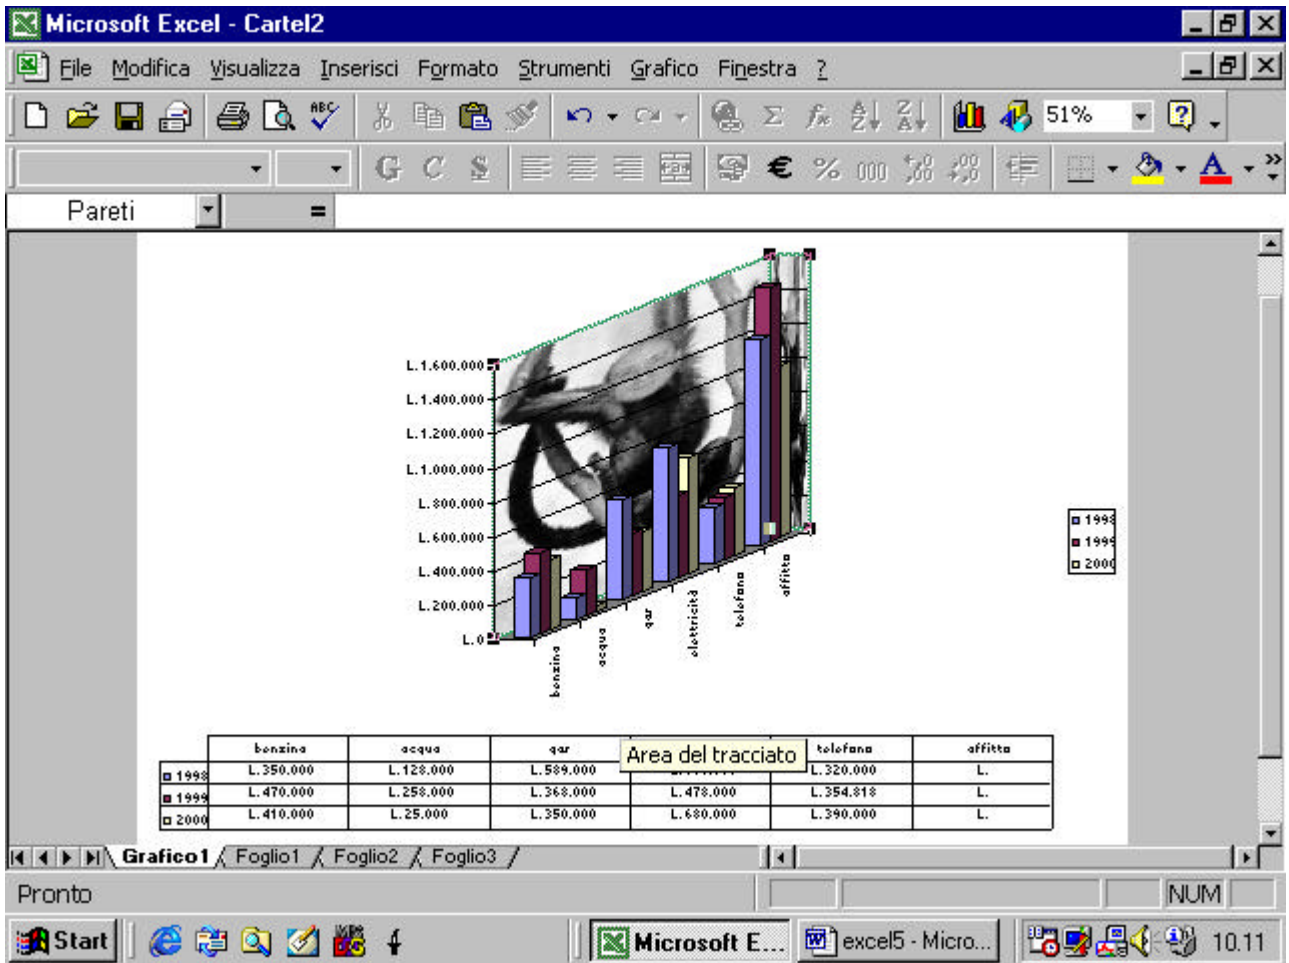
Microsoft Excel - Cartel2

File Modifica Visualizza Inserisci Formato Strumenti Grafico Finestra ?

51%

G C S € % 000

Pareti =

L.1.600.000
L.1.400.000
L.1.200.000
L.1.000.000
L.800.000
L.600.000
L.400.000
L.200.000
L.0

benzina
acqua
gas
elettricità
telefono
affitto

1998
1999
2000

| | benzina | acqua | gas | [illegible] | telefono | affitto |
|---|---|---|---|---|---|---|
| 1998 | L.350.000 | L.128.000 | L.589.000 | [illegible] | L.320.000 | L. |
| 1999 | L.470.000 | L.258.000 | L.368.000 | L.478.000 | L.354.818 | L. |
| 2000 | L.410.000 | L.25.000 | L.350.000 | L.680.000 | L.390.000 | L. |

Area del tracciato

Grafico1 Foglio1 Foglio2 Foglio3

Pronto NUM

Start Microsoft E... excel5 - Micro... 10.11